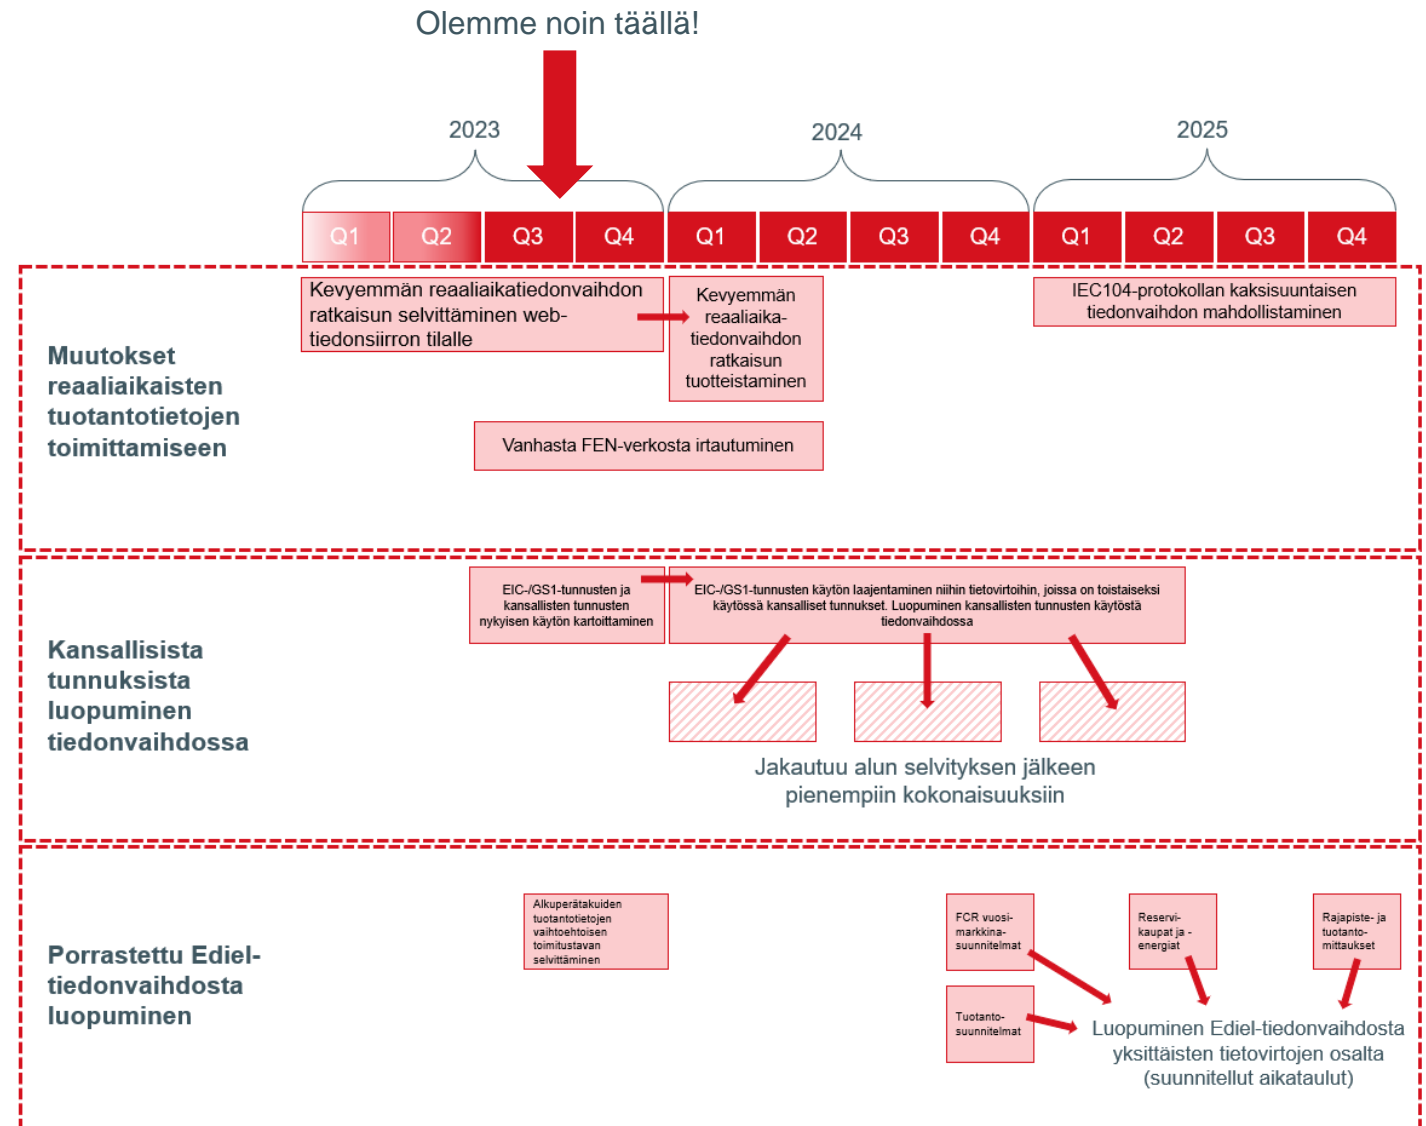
Olemme noin täällä!

2023

2024

2025

Q1 Q2 Q3 Q4 Q1 Q2 Q3 Q4 Q1 Q2 Q3 Q4

Muutokset reaaliaikaisten tuotantotietojen toimittamiseen

Kevyemmän reaaliaikatiedonvaihdon ratkaisun selvittäminen web-tiedonsiirron tilalle

Kevyemmän reaaliaika-tiedonvaihdon ratkaisun tuotteistaminen

IEC104-protokollan kaksisuuntaisen tiedonvaihdon mahdollistaminen

Vanhasta FEN-verkosta irtautuminen

Kansallisista tunnuksista luopuminen tiedonvaihdossa

EIC-/GS1-tunnusten ja kansallisten tunnusten nykyisen käytön kartoittaminen

EIC-/GS1-tunnusten käytön laajentaminen niihin tietovirtoihin, joissa on toistaiseksi käytössä kansalliset tunnukset. Luopuminen kansallisten tunnusten käytöstä tiedonvaihdossa

Jakautuu alun selvityksen jälkeen pienempiin kokonaisuuksiin

Porrastettu Ediel-tiedonvaihdosta luopuminen

Alkuperätakuiden tuotantotietojen vaihtoehtoisen toimitustavan selvittäminen

FCR vuosi-markkina-suunnitelmat

Reservi-kaupat ja -energiat

Rajapiste- ja tuotanto-mittaukset

Tuotanto-suunnitelmat

Luopuminen Ediel-tiedonvaihdosta yksittäisten tietovirtojen osalta (suunnitellut aikataulut)